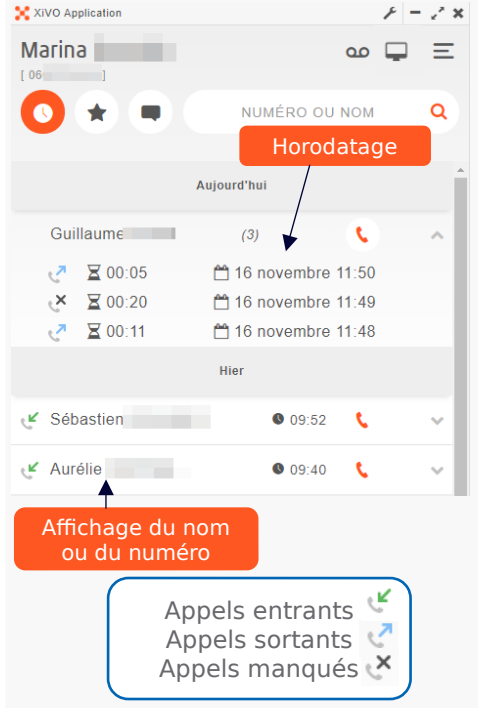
XiVO Application

Marina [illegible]

[ 06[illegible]]

NUMÉRO OU NOM

Horodatage

Aujourd'hui

Guillaume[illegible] (3)

00:05 16 novembre 11:50

00:20 16 novembre 11:49

00:11 16 novembre 11:48

Hier

Sébastien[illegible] 09:52

Aurélie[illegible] 09:40

Affichage du nom ou du numéro

Appels entrants

Appels sortants

Appels manqués